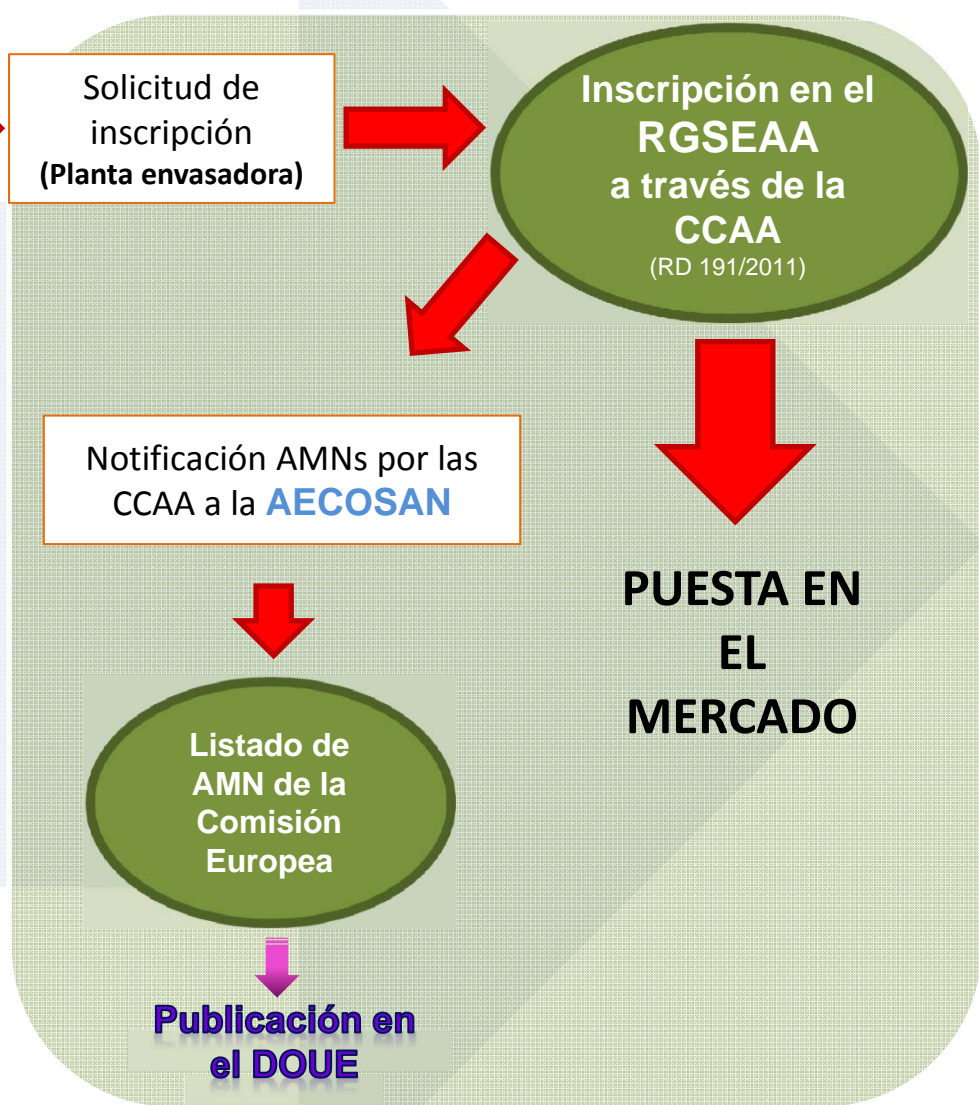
Solicitud de inscripción
(Planta envasadora)

Inscripción en el RGSEAA a través de la CCAA
(RD 191/2011)

Notificación AMNs por las CCAA a la AECOSAN

PUESTA EN EL MERCADO

Listado de AMN de la Comisión Europea

Publicación en el DOUE